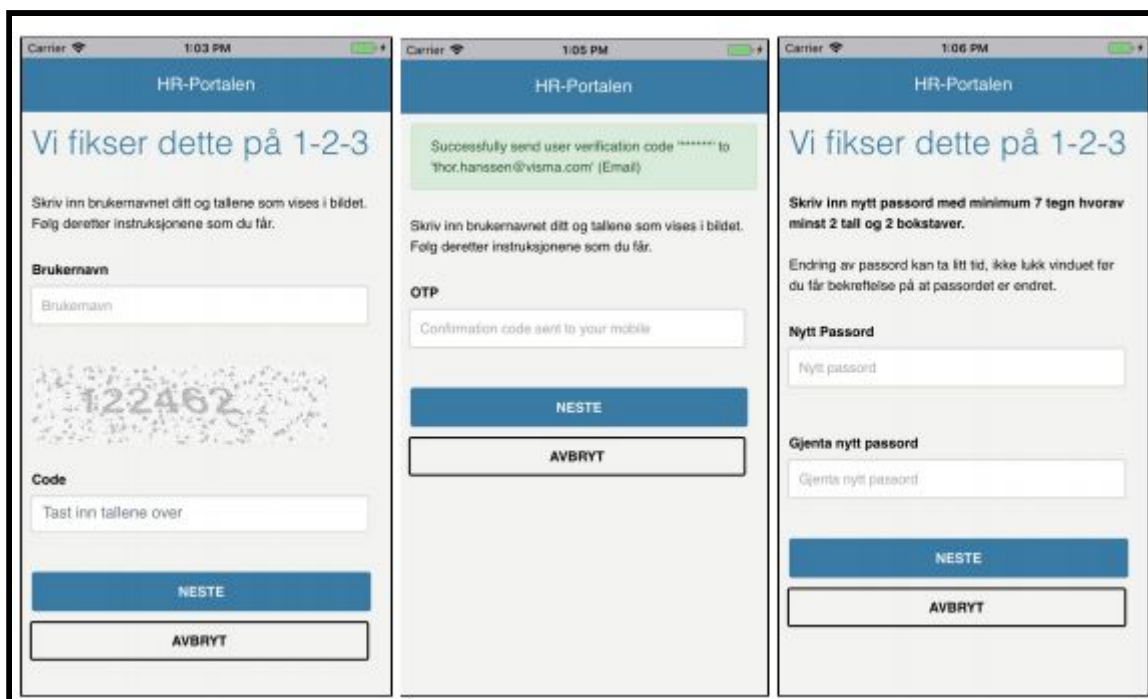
Carrier 1:03 PM

HR-Portalen

Vi fikser dette på 1-2-3

Skriv inn brukernavnet ditt og tallene som vises i bildet. Følg deretter instruksjonene som du får.

Brukernavn

Brukernavn

122462

Code

Tast inn tallene over

NESTE

AVBRYT

Carrier 1:05 PM

HR-Portalen

Successfully send user verification code '******' to 'thor.hanssen@visma.com' (Email)

Skriv inn brukernavnet ditt og tallene som vises i bildet. Følg deretter instruksjonene som du får.

OTP

Confirmation code sent to your mobile

NESTE

AVBRYT

Carrier 1:06 PM

HR-Portalen

Vi fikser dette på 1-2-3

Skriv inn nytt passord med minimum 7 tegn hvorav minst 2 tall og 2 bokstaver.

Endring av passord kan ta litt tid, ikke lukk vinduet før du får bekreftelse på at passordet er endret.

Nytt Passord

Nytt passord

Gjenta nytt passord

Gjenta nytt passord

NESTE

AVBRYT